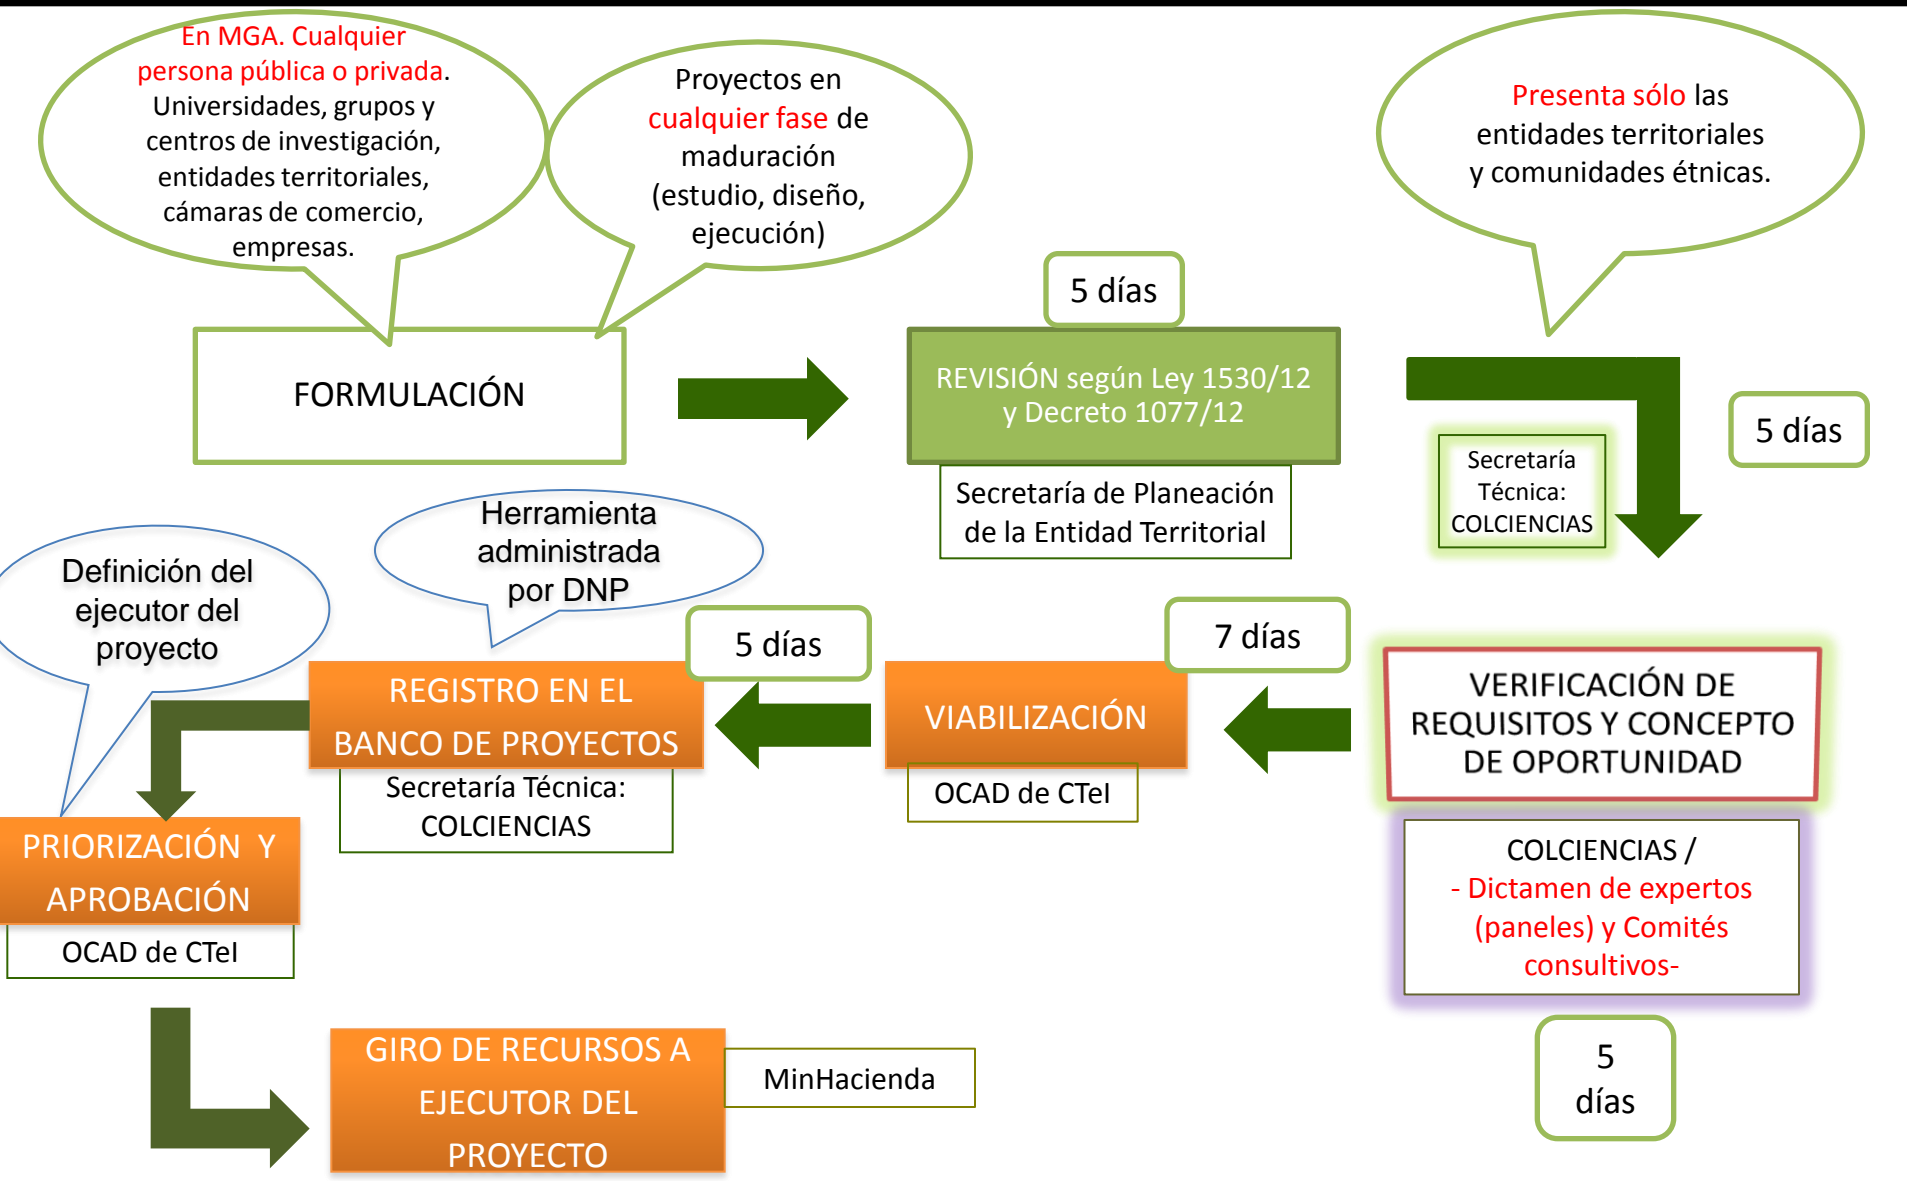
En MGA. Cualquier persona pública o privada. Universidades, grupos y centros de investigación, entidades territoriales, cámaras de comercio, empresas.

Proyectos en cualquier fase de maduración (estudio, diseño, ejecución)

Presenta sólo las entidades territoriales y comunidades étnicas.

FORMULACIÓN

5 días

REVISIÓN según Ley 1530/12 y Decreto 1077/12

Secretaría de Planeación de la Entidad Territorial

Secretaría Técnica: COLCIENCIAS

5 días

Herramienta administrada por DNP

Definición del ejecutor del proyecto

5 días

7 días

REGISTRO EN EL BANCO DE PROYECTOS

Secretaría Técnica: COLCIENCIAS

VIABILIZACIÓN

OCAD de CTeI

VERIFICACIÓN DE REQUISITOS Y CONCEPTO DE OPORTUNIDAD

COLCIENCIAS / - Dictamen de expertos (paneles) y Comités consultivos-

5 días

PRIORIZACIÓN Y APROBACIÓN

OCAD de CTeI

GIRO DE RECURSOS A EJECUTOR DEL PROYECTO

MinHacienda